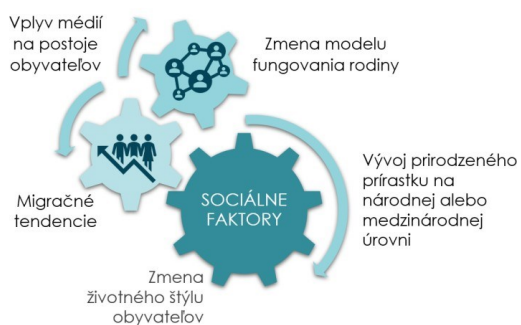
Vplyv médií na postoje obyvateľov

Zmena modelu fungovania rodiny

SOCIÁLNE FAKTORY

Migračné tendencie

Vývoj prirodzeného prírastku na národnej alebo medzinárodnej úrovni

Zmena životného štýlu obyvateľov